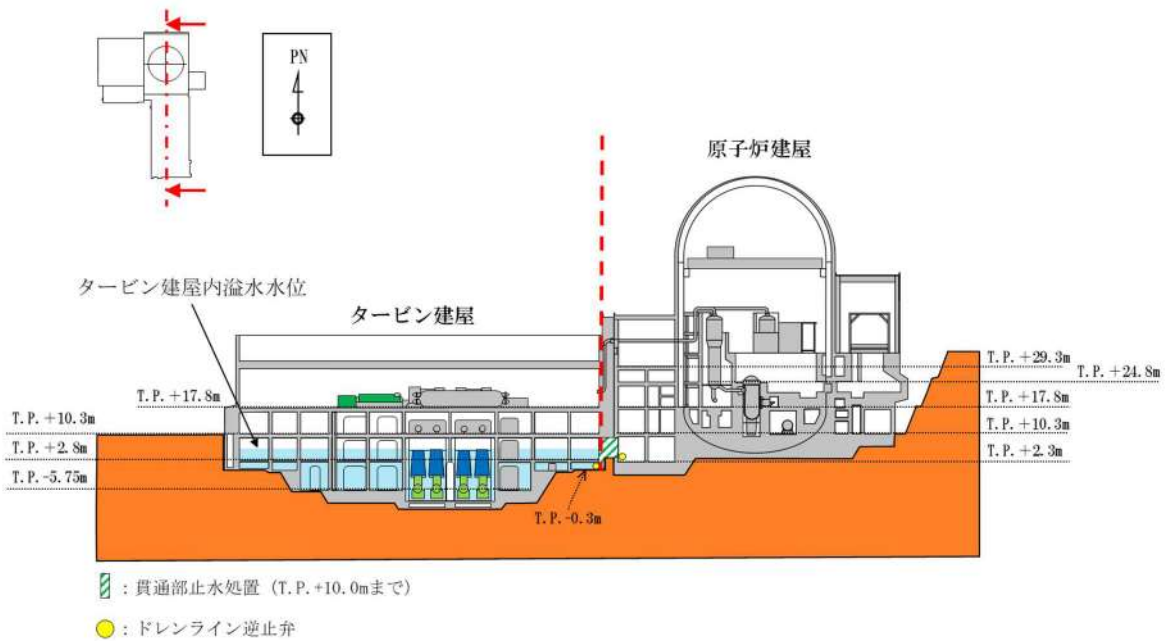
PN

原子炉建屋

タービン建屋内溢水水位

タービン建屋

T.P. +29.3m

T.P. +24.8m

T.P. +17.8m

T.P. +17.8m

T.P. +10.3m

T.P. +10.3m

T.P. +2.8m

T.P. +2.3m

T.P.-5.75m

T.P.-0.3m

：貫通部止水処置（T.P.+10.0mまで）

：ドレンライン逆止弁